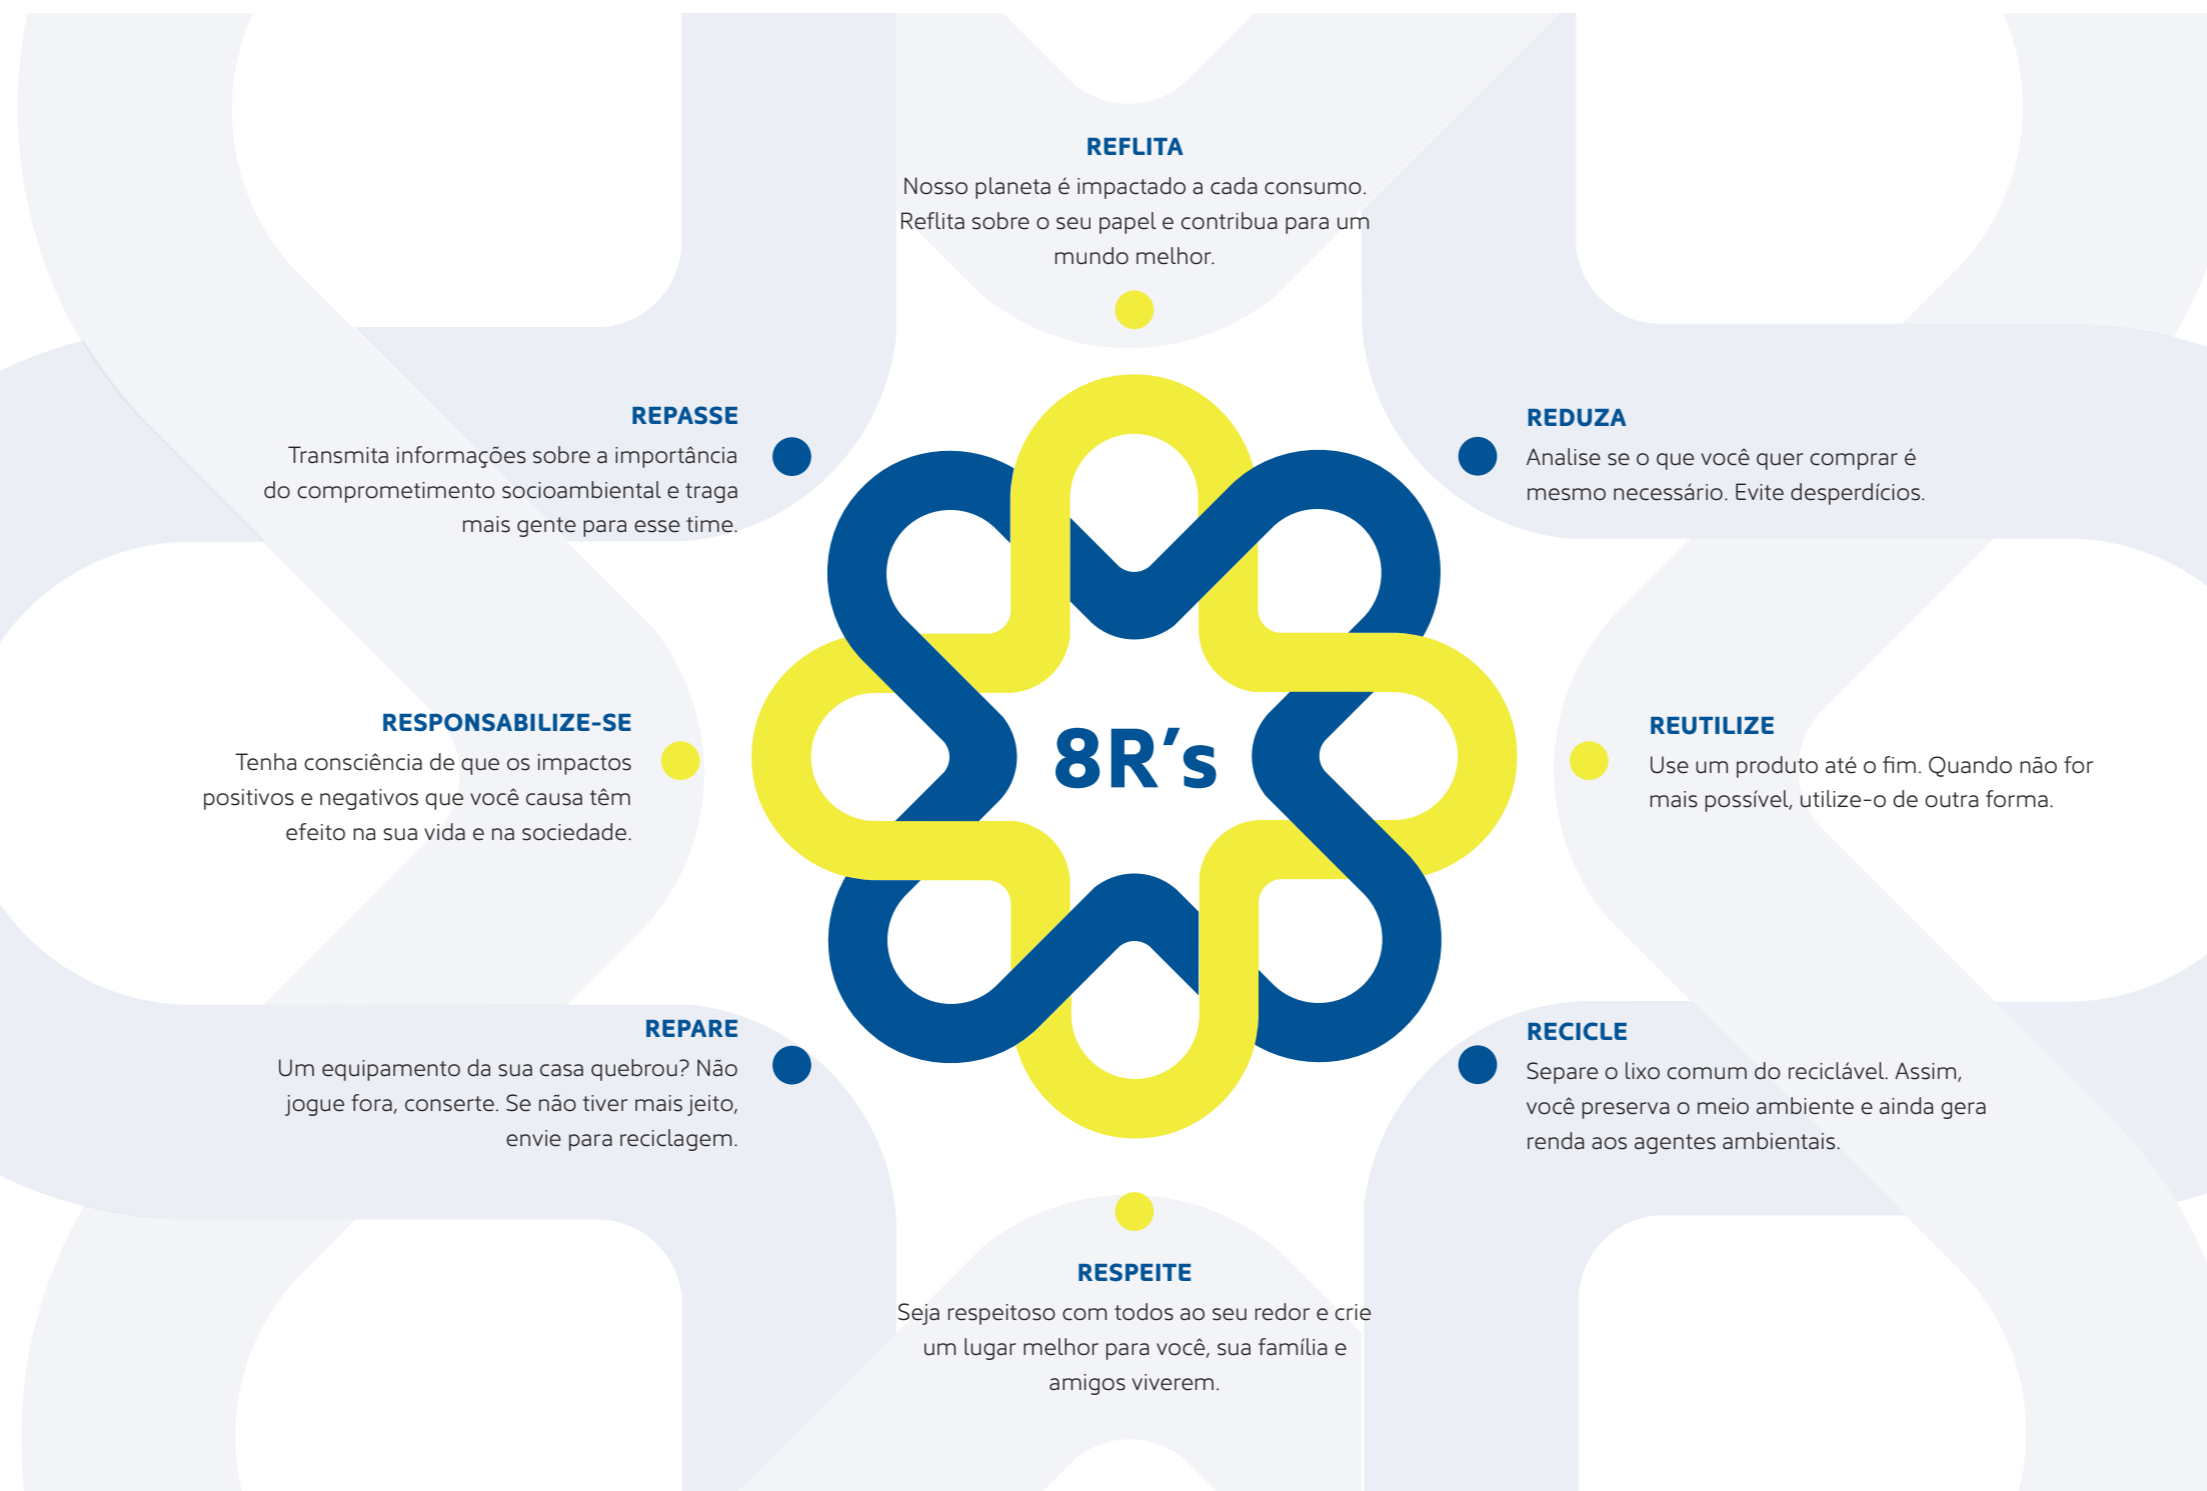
REFLITA
Nosso planeta é impactado a cada consumo. Reflita sobre o seu papel e contribua para um mundo melhor.

REPASSE
Transmita informações sobre a importância do comprometimento socioambiental e traga mais gente para esse time.

REDUZA
Analise se o que você quer comprar é mesmo necessário. Evite desperdícios.

RESPONSABILIZE-SE
Tenha consciência de que os impactos positivos e negativos que você causa têm efeito na sua vida e na sociedade.

8R’s

REUTILIZE
Use um produto até o fim. Quando não for mais possível, utilize-o de outra forma.

REPARE
Um equipamento da sua casa quebrou? Não jogue fora, conserte. Se não tiver mais jeito, envie para reciclagem.

RECICLE
Separe o lixo comum do reciclável. Assim, você preserva o meio ambiente e ainda gera renda aos agentes ambientais.

RESPEITE
Seja respeitoso com todos ao seu redor e crie um lugar melhor para você, sua família e amigos viverem.